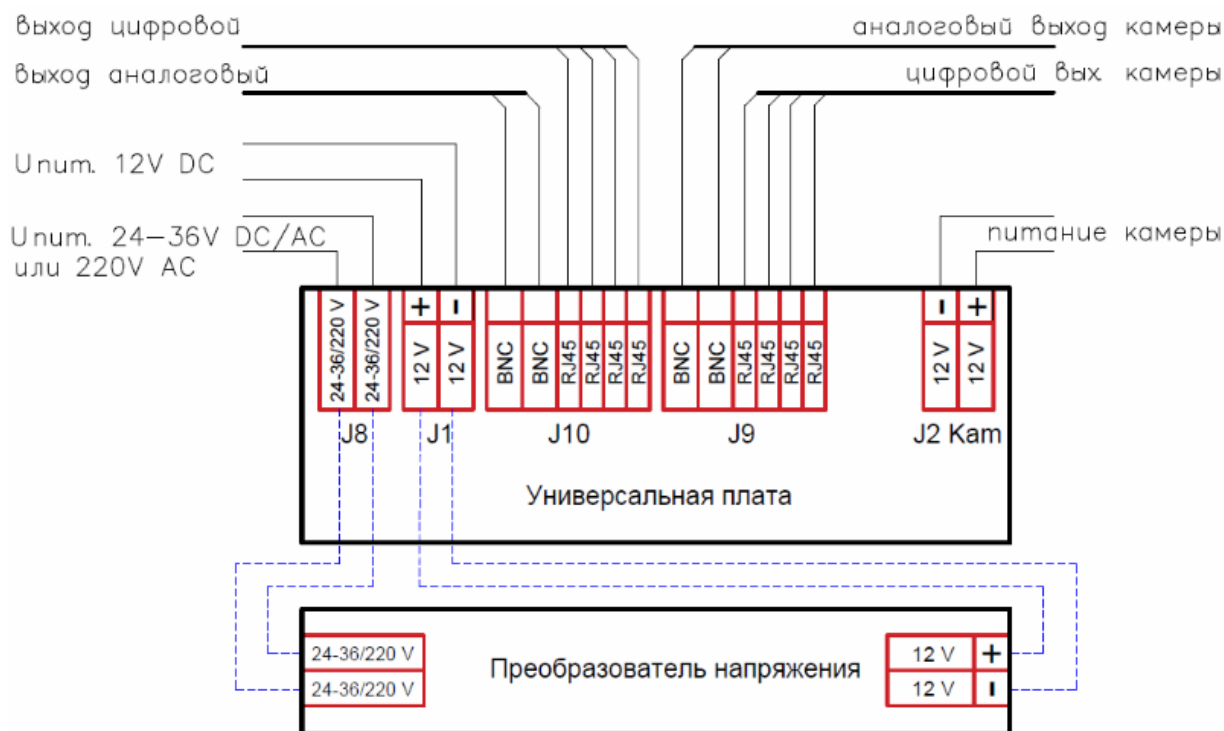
выход цифровой
выход аналоговый
аналоговый выход камеры
цифровой вых. камеры
Uпит. 12V DC
Uпит. 24–36V DC/AC
или 220V AC
питание камеры

24-36/220 V
24-36/220 V
+
-
12 V
12 V
BNC
BNC
RJ45
RJ45
RJ45
RJ45
BNC
BNC
RJ45
RJ45
RJ45
RJ45
-
+
12 V
12 V
J8
J1
J10
J9
J2 Kam
Универсальная плата

24-36/220 V
24-36/220 V
Преобразователь напряжения
12 V
+
12 V
-